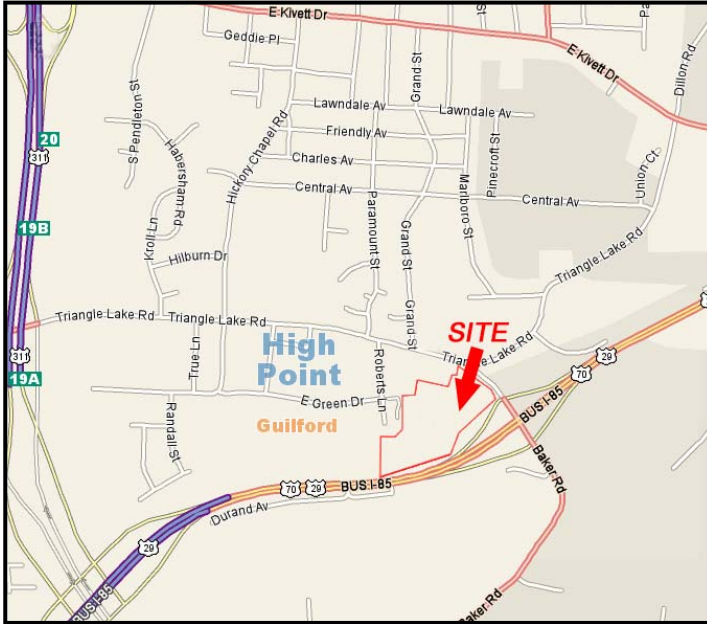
E Kivett Dr
E Kivett Dr
Geddie Pl
Dillon Rd
Lawndale Av
Lawndale Av
Friendly Av
Charles Av
Central Av
Central Av
S Pendleton St
Habersham Rd
Hickory Chapel Rd
Grand St
Pinecroft St
Marlboro St
Union Ct
Paramount St
Grand St
Triangle Lake Rd
Kroll Ln
Hilburn Dr
Grand St
20
311
19B
19A
311
Triangle Lake Rd
Triangle Lake Rd
High Point
Roberts Ln
Triangle Lake Rd
SITE
True Ln
E Green Dr
Randall St
Guilford
29
70
BUS I-85
Baker Rd
70
29
BUS I-85
Durand Av
29
BUS I-85
Baker Rd